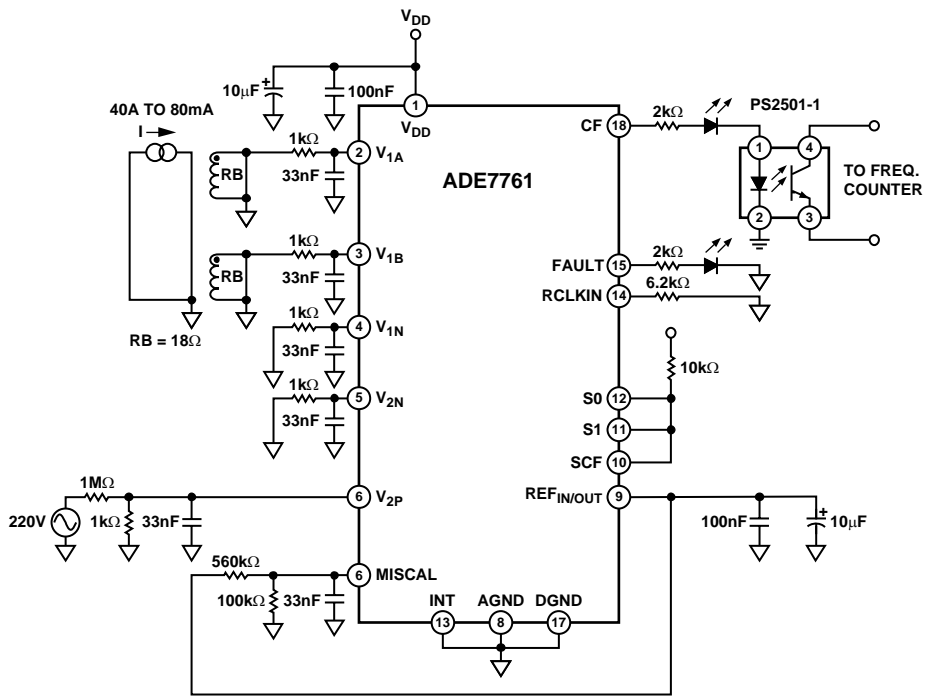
$V_{DD}$
$10\mu F$
100nF
1
$V_{DD}$
40A TO 80mA
I
1kΩ
2 $V_{1A}$
RB
33nF
ADE7761
1kΩ
3 $V_{1B}$
RB
33nF
1kΩ
4 $V_{1N}$
33nF
RB = 18Ω
1kΩ
5 $V_{2N}$
33nF
1MΩ
6 $V_{2P}$
220V
1kΩ
33nF
560kΩ
6 MISCAL
100kΩ
33nF
INT
AGND
DGND
13
8
17
CF 18
2kΩ
PS2501-1
1
4
2
3
TO FREQ. COUNTER
FAULT 15
2kΩ
RCLKIN 14
6.2kΩ
10kΩ
S0 12
S1 11
SCF 10
$REF_{IN/OUT}$ 9
100nF
$10\mu F$